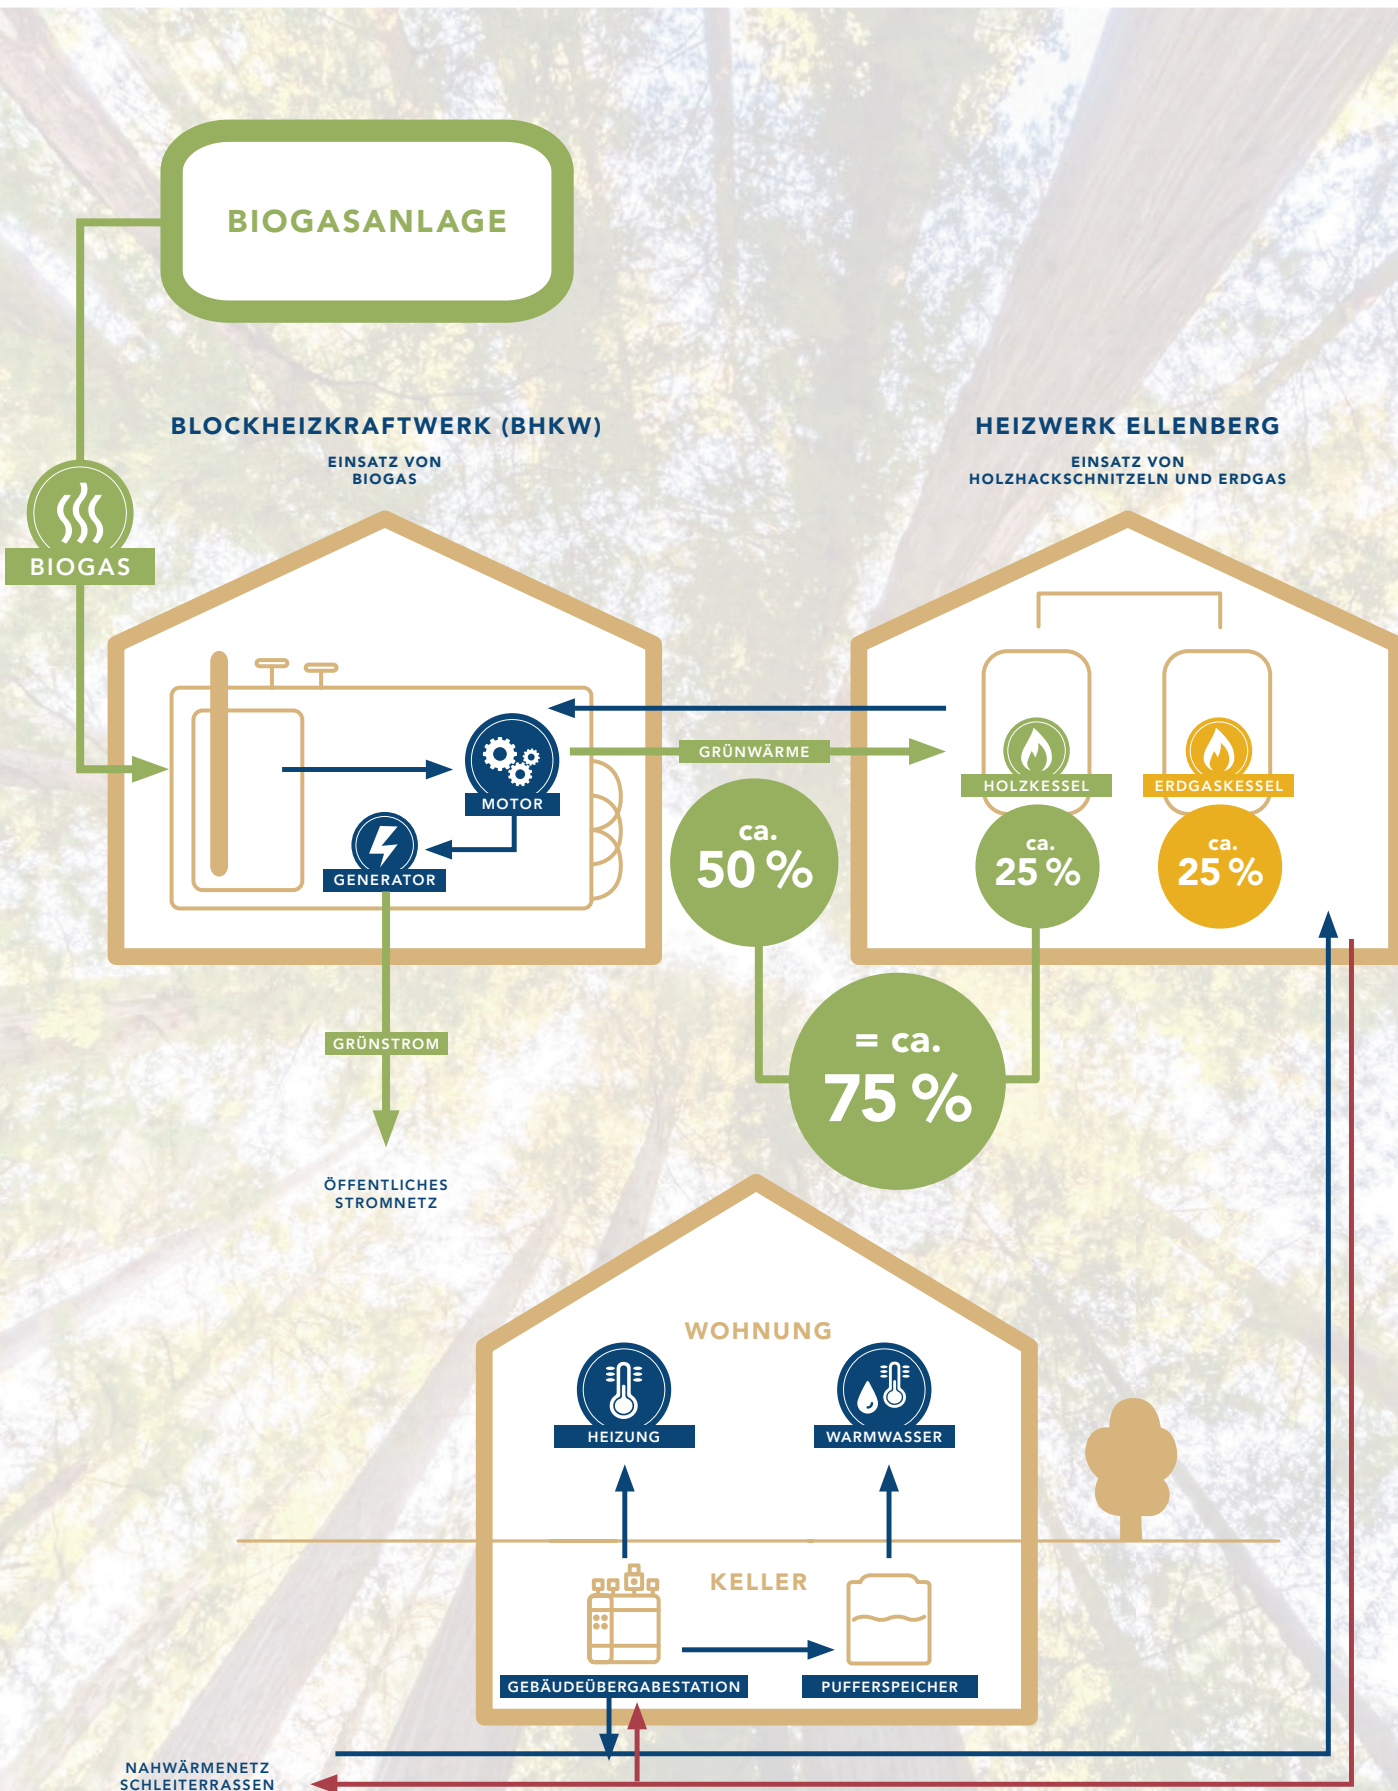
BIOGASANLAGE

BIOGAS

BLOCKHEIZKRAFTWERK (BHKW)

EINSATZ VON BIOGAS

HEIZWERK ELLENBERG

EINSATZ VON HOLZHACKSCHNITZELN UND ERDGAS

MOTOR

GENERATOR

GRÜNWÄRME

ca. 50 %

HOLZKESSEL

ERDGASKESSEL

ca. 25 %

ca. 25 %

= ca. 75 %

GRÜNSTROM

ÖFFENTLICHES STROMNETZ

WOHNUNG

HEIZUNG

WARMWASSER

KELLER

GEBÄUDEÜBERGABESTATION

PUFFERSPEICHER

NAHWÄRMENETZ SCHLEITERRASSEN